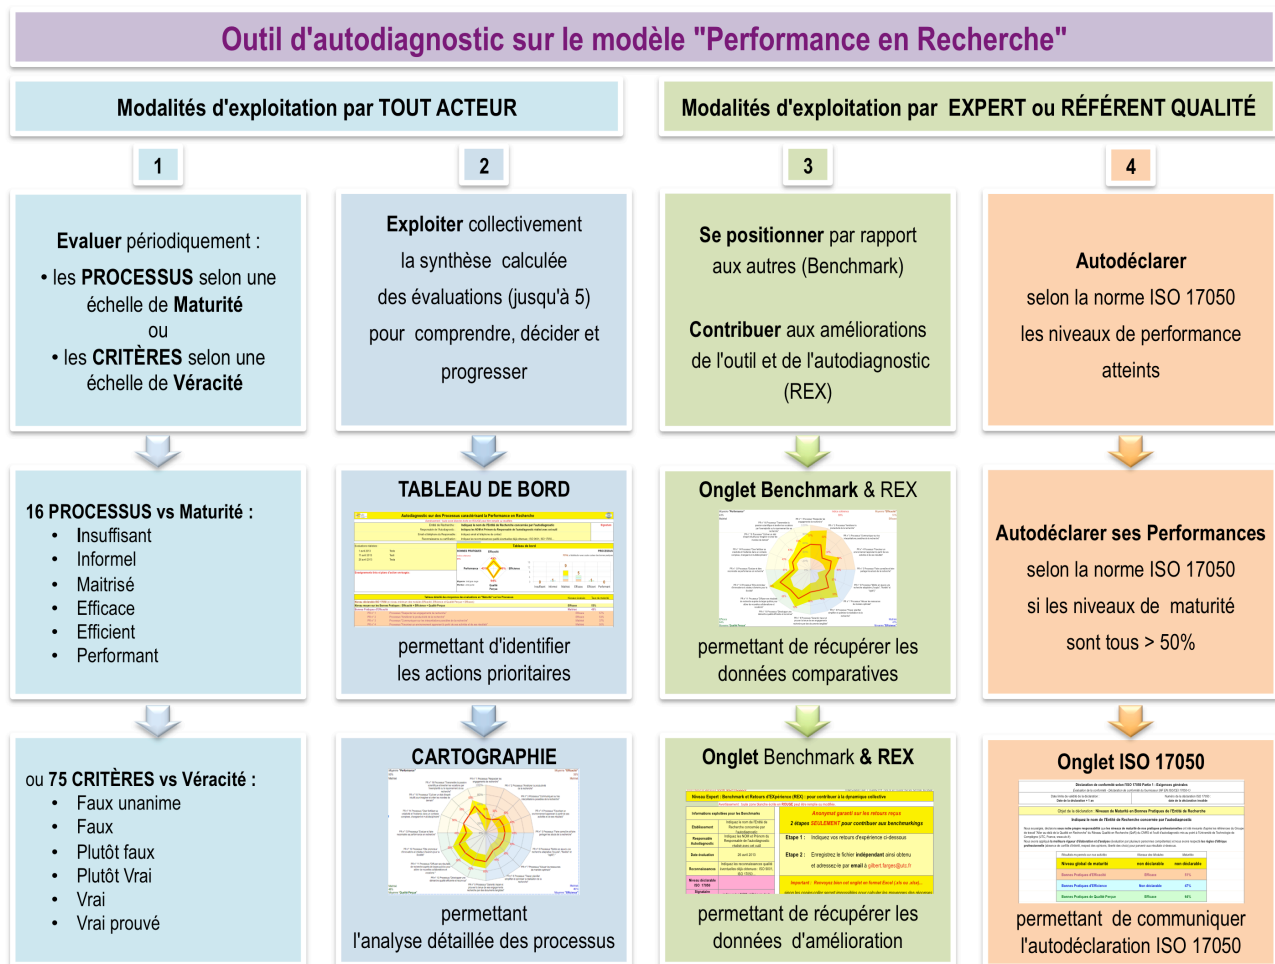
Outil d'autodiagnostic sur le modèle "Performance en Recherche"

Modalités d'exploitation par TOUT ACTEUR

Modalités d'exploitation par EXPERT ou RÉFÉRENT QUALITÉ

1

2

3

4

Evaluer périodiquement :
• les PROCESSUS selon une échelle de Maturité
ou
• les CRITÈRES selon une échelle de Véracité

Exploiter collectivement la synthèse calculée des évaluations (jusqu'à 5) pour comprendre, décider et progresser

Se positionner par rapport aux autres (Benchmark)

Contribuer aux améliorations de l'outil et de l'autodiagnostic (REX)

Autodéclarer selon la norme ISO 17050 les niveaux de performance atteints

16 PROCESSUS vs Maturité :
• Insuffisant
• Informel
• Maitrisé
• Efficace
• Efficient
• Performant

TABLEAU DE BORD
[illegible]
permettant d'identifier les actions prioritaires

Onglet Benchmark & REX
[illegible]
permettant de récupérer les données comparatives

Autodéclarer ses Performances selon la norme ISO 17050 si les niveaux de maturité sont tous > 50%

ou 75 CRITÈRES vs Véracité :
• Faux unanime
• Faux
• Plutôt faux
• Plutôt Vrai
• Vrai
• Vrai prouvé

CARTOGRAPHIE
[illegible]
permettant l'analyse détaillée des processus

Onglet Benchmark & REX
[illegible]
permettant de récupérer les données d'amélioration

Onglet ISO 17050
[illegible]
permettant de communiquer l'autodéclaration ISO 17050